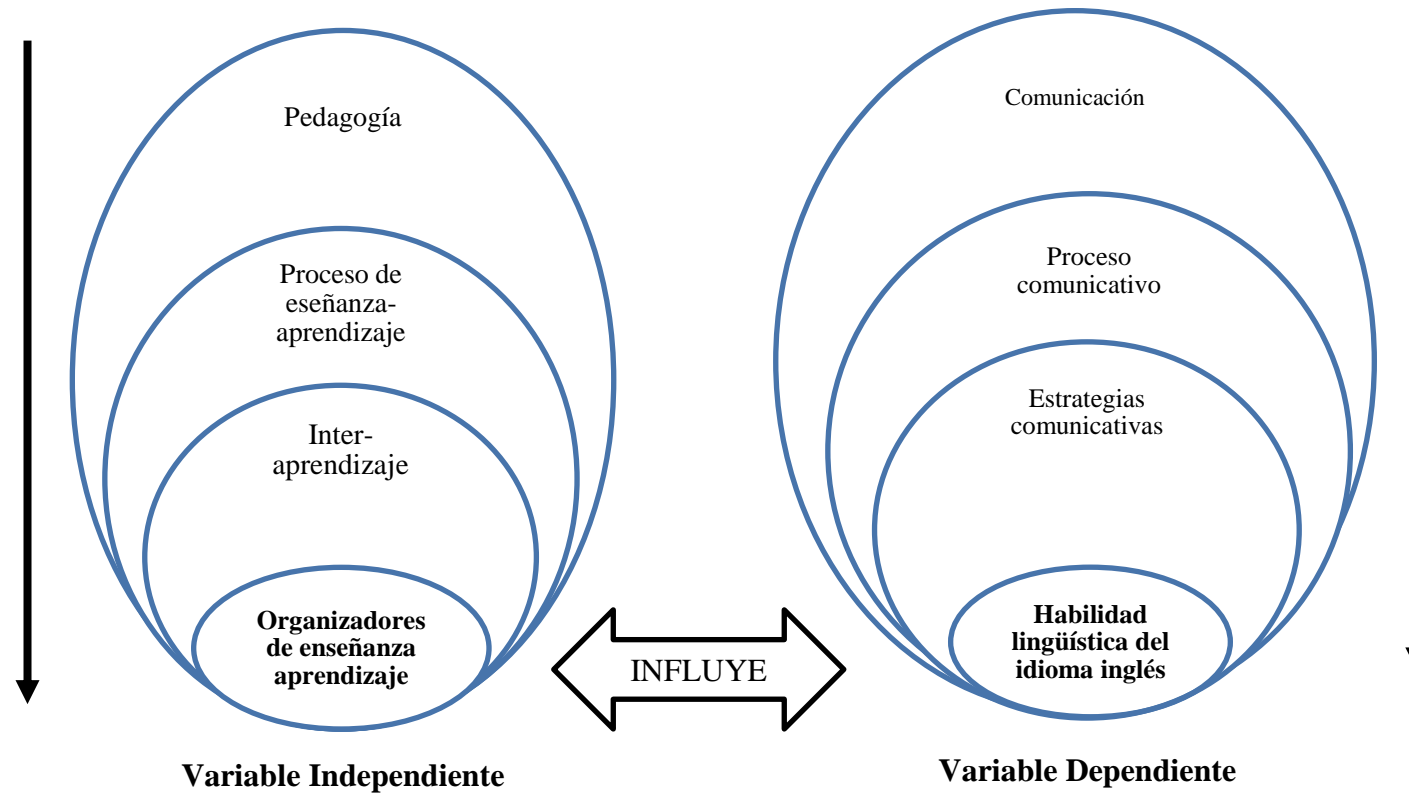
Pedagogía

Proceso de eseñanza-aprendizaje

Inter-aprendizaje

**Organizadores de enseñanza aprendizaje**

INFLUYE

Comunicación

Proceso comunicativo

Estrategias comunicativas

**Habilidad lingüística del idioma inglés**

**Variable Independiente**

**Variable Dependiente**